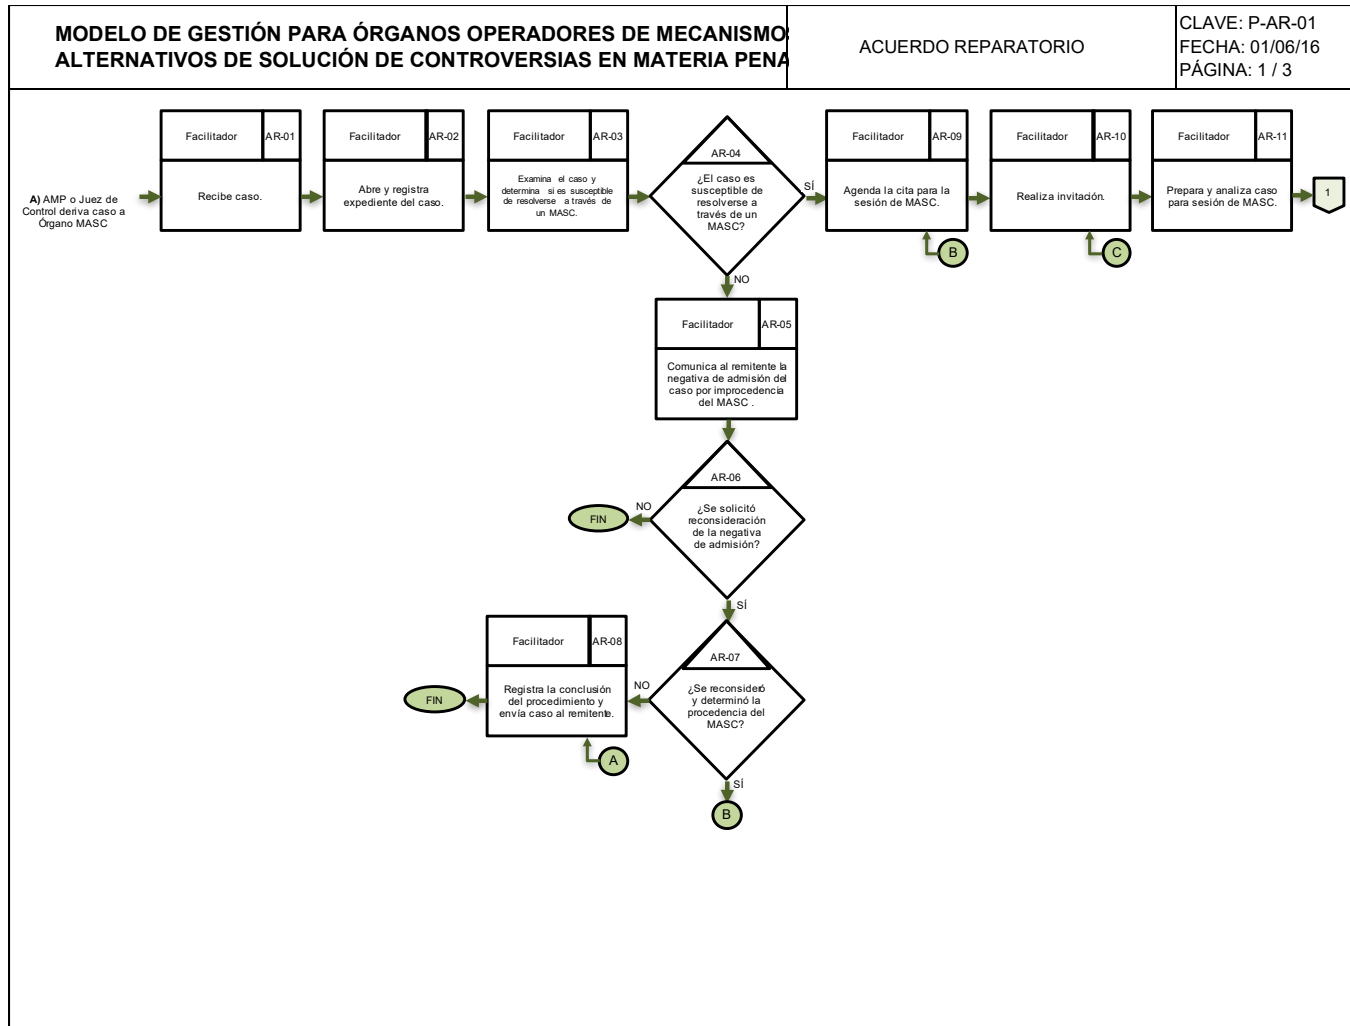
MODELO DE GESTIÓN PARA ÓRGANOS OPERADORES DE MECANISMOS ALTERNATIVOS DE SOLUCIÓN DE CONTROVERSIAS EN MATERIA PENA

ACUERDO REPARATORIO

CLAVE: P-AR-01
FECHA: 01/06/16
PÁGINA: 1 / 3

A) AMP o Juez de Control deriva caso a Órgano MASC

Facilitador AR-01
Recibe caso.

Facilitador AR-02
Abre y registra expediente del caso.

Facilitador AR-03
Examina el caso y determina si es susceptible de resolverse a través de un MASC.

AR-04
¿El caso es susceptible de resolverse a través de un MASC?

SÍ

Facilitador AR-09
Agenda la cita para la sesión de MASC.

B

Facilitador AR-10
Realiza invitación.

C

Facilitador AR-11
Prepara y analiza caso para sesión de MASC.

1

NO

Facilitador AR-05
Comunica al remitente la negativa de admisión del caso por improcedencia del MASC .

AR-06
¿Se solicitó reconsideración de la negativa de admisión?

NO

FIN

SÍ

AR-07
¿Se reconsideró y determinó la procedencia del MASC?

NO

Facilitador AR-08
Registra la conclusión del procedimiento y envía caso al remitente.

FIN

A

SÍ

B